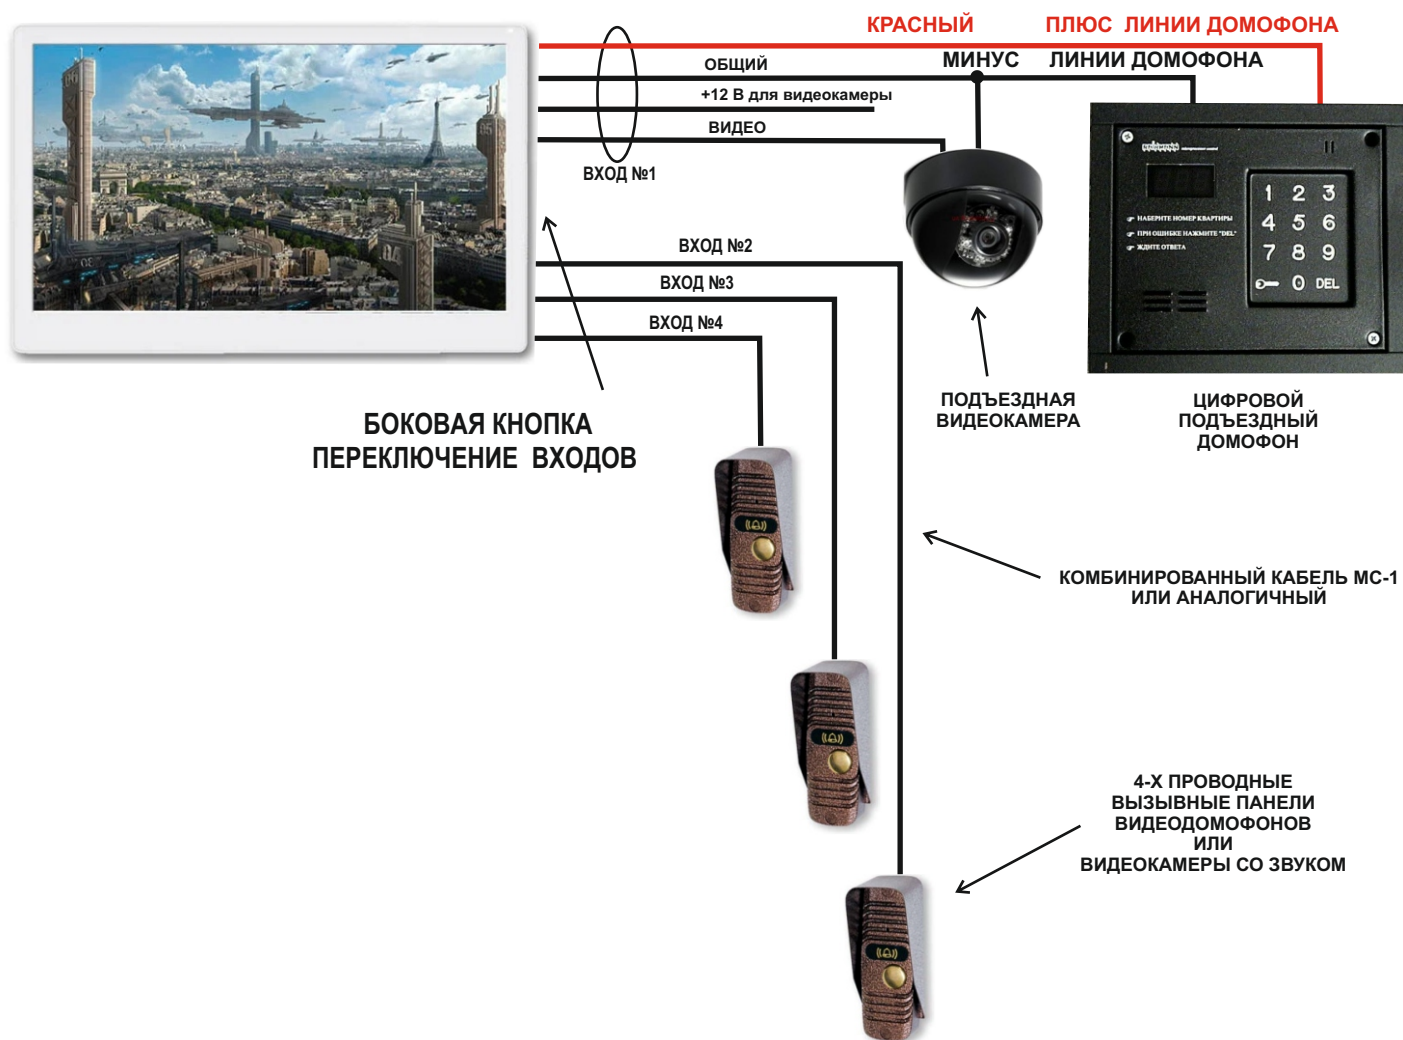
КРАСНЫЙ

ПЛЮС ЛИНИИ ДОМОФОНА

ОБЩИЙ

МИНУС ЛИНИИ ДОМОФОНА

+12 В для видеокамеры

ВИДЕО

ВХОД №1

1 2 3
4 5 6
7 8 9
0 DEL

НАБЕРИТЕ НОМЕР КВАРТИРЫ
ПРИ ОШИБКЕ НАЖМИТЕ "DEL"
ЖДИТЕ ОТВЕТА

ВХОД №2

ВХОД №3

ВХОД №4

ПОДЪЕЗДНАЯ ВИДЕОКАМЕРА

ЦИФРОВОЙ ПОДЪЕЗДНЫЙ ДОМОФОН

БОКОВАЯ КНОПКА ПЕРЕКЛЮЧЕНИЕ ВХОДОВ

КОМБИНИРОВАННЫЙ КАБЕЛЬ МС-1 ИЛИ АНАЛОГИЧНЫЙ

4-Х ПРОВОДНЫЕ ВЫЗЫВНЫЕ ПАНЕЛИ ВИДЕОДОМОФОНОВ ИЛИ ВИДЕОКАМЕРЫ СО ЗВУКОМ